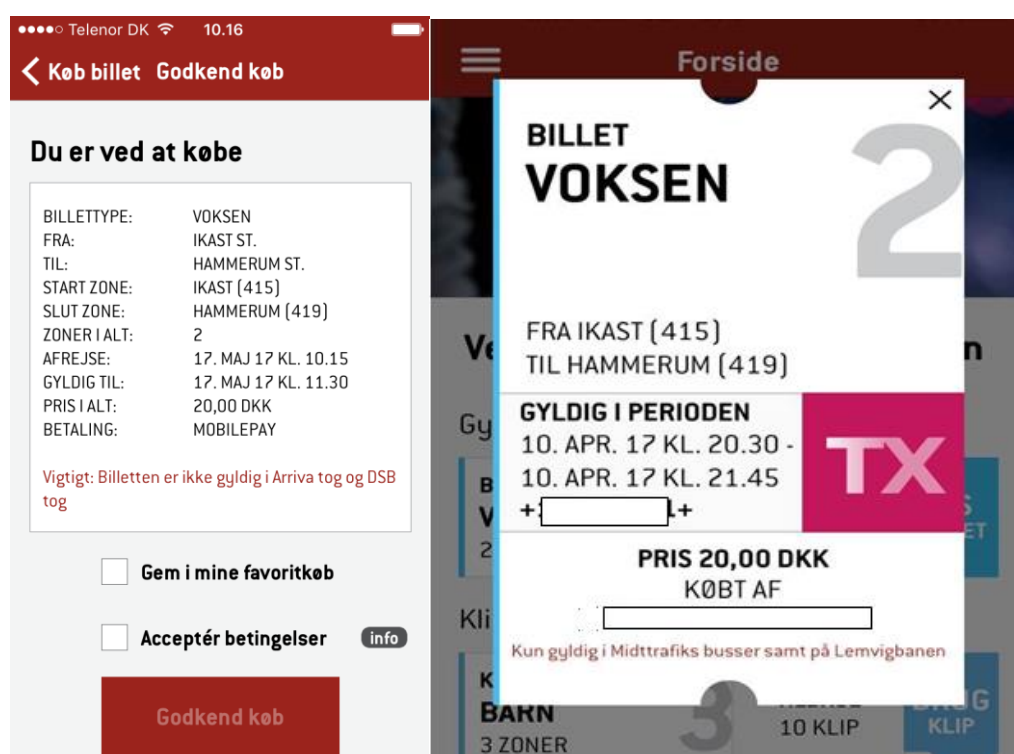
●●●●○ Telenor DK 10.16

Køb billet Godkend køb

Du er ved at købe

| | |
|---|---|
| BILLETTYPE: | VOKSEN |
| FRA: | IKAST ST. |
| TIL: | HAMMERUM ST. |
| START ZONE: | IKAST (415) |
| SLUT ZONE: | HAMMERUM (419) |
| ZONER I ALT: | 2 |
| AFREJSE: | 17. MAJ 17 KL. 10.15 |
| GYLDIG TIL: | 17. MAJ 17 KL. 11.30 |
| PRIS I ALT: | 20,00 DKK |
| BETALING: | MOBILEPAY |

Vigtigt: Billetten er ikke gyldig i Arriva tog og DSB tog

Gem i mine favoritkøb

Acceptér betingelser info

Godkend køb

Forside

BILLET
VOKSEN

2

FRA IKAST (415)
TIL HAMMERUM (419)

GYLDIG I PERIODEN
10. APR. 17 KL. 20.30 -
10. APR. 17 KL. 21.45
+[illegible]+

TX

PRIS 20,00 DKK
KØBT AF
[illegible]

Kun gyldig i Midttrafiks busser samt på Lemvigbanen

Ve
n
Gy
B
V
2
Kli
K
BARN
3 ZONER
3
10 KLIP
KLIP